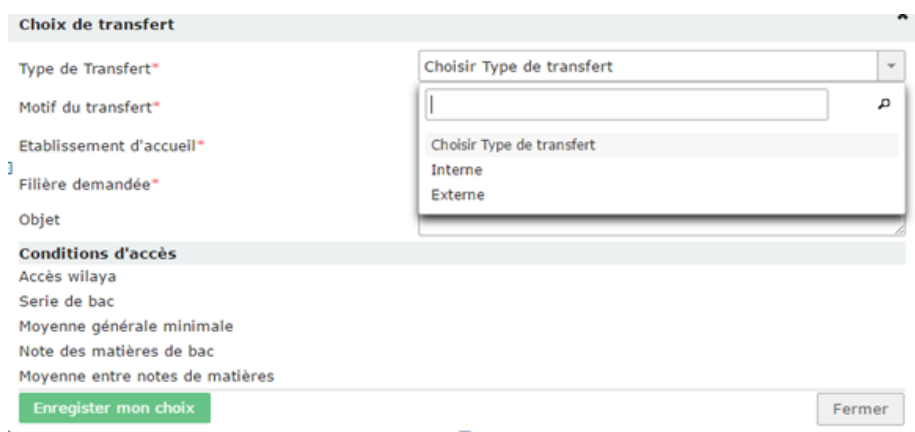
Choix de transfert

Type de Transfert*

Choisir Type de transfert

Motif du transfert*

Choisir Type de transfert
Interne
Externe

Etablissement d'accueil*

Filière demandée*

Objet

Conditions d'accès

Accès wilaya
Serie de bac
Moyenne générale minimale
Note des matières de bac
Moyenne entre notes de matières

Enregister mon choix

Fermer